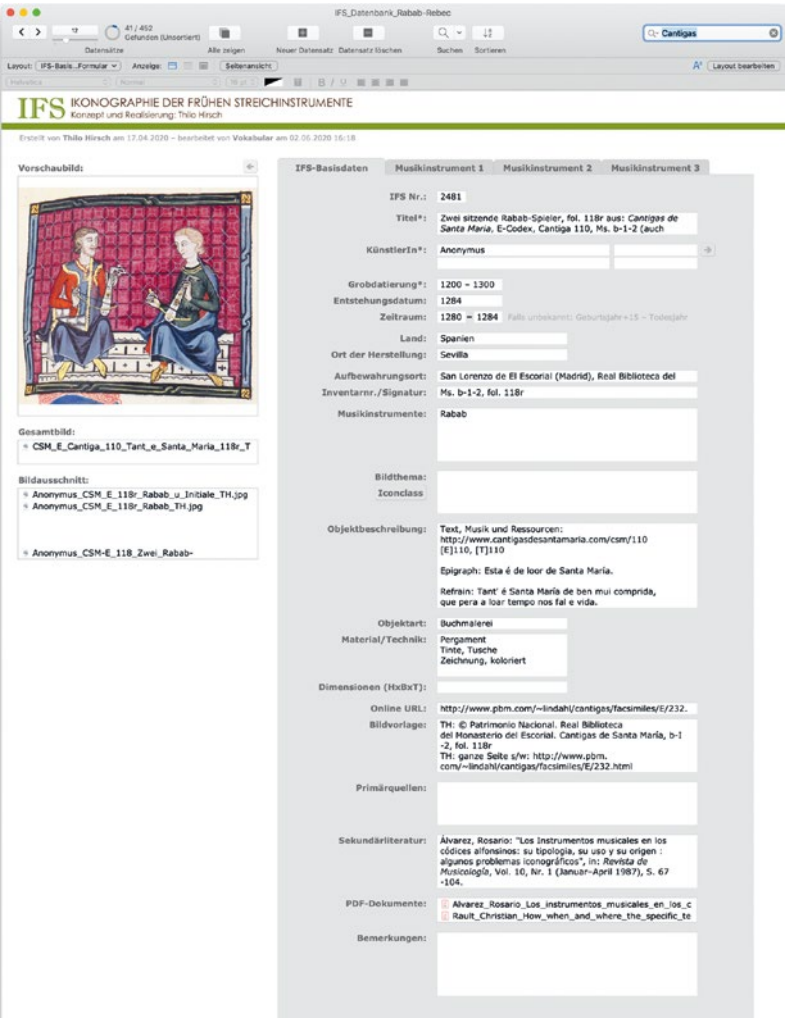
IFS_Datenbank_Rabab-Rebec

17
41 / 452
Gefunden (Unsortiert)
Datensätze
Alle zeigen
Neuer Datensatz
Datensatz löschen
Suchen
Sortieren
Cantigas

Layout: IFS-Basis...Formular
Anzeige:
Seitenansicht
Layout bearbeiten

IFS IKONOGRAPHIE DER FRÜHEN STREICHINSTRUMENTE
Konzept und Realisierung: Thilo Hirsch

Erstellt von Thilo Hirsch am 17.04.2020 – bearbeitet von Vokabular am 02.05.2020 16:18

Vorschaubild:

Gesamtbild:
CSM_E_Cantiga_110_Tant_e_Santa_Maria_118r_T

Bildausschnitt:
Anonymus_CSM_E_118r_Rabab_u_Initiale_TH.jpg
Anonymus_CSM_E_118r_Rabab_TH.jpg
Anonymus_CSM-E_118_Zwei_Rabab-

IFS-Basisdaten | Musikinstrument 1 | Musikinstrument 2 | Musikinstrument 3

IFS Nr.: 2481
Titel*: Zwei sitzende Rabab-Spieler, fol. 118r aus: Cantigas de Santa Maria, E-Codex, Cantiga 110, Ms. b-1-2 (auch
KünstlerIn*: Anonymus
Grobdatierung*: 1200 – 1300
Entstehungsdatum: 1284
Zeitraum: 1280 – 1284 Falls unbekannt: Geburtsjahr+15 – Todesjahr
Land: Spanien
Ort der Herstellung: Sevilla
Aufbewahrungsort: San Lorenzo de El Escorial (Madrid), Real Biblioteca del
Inventarnr./Signatur: Ms. b-1-2, fol. 118r
Musikinstrumente: Rabab
Bildthema:
Iconclass
Objektbeschreibung: Text, Musik und Ressourcen: http://www.cantigasdesantamaria.com/csm/110 [E]110, [T]110

Epigraph: Esta é de loor de Santa María.

Refrain: Tant' é Santa María de ben mui comprida, que pera a loar tempo nos fal e vida.
Objektart: Buchmalerei
Material/Technik: Pergament
Tinte, Tusche
Zeichnung, koloriert
Dimensionen (HxBxT):
Online URL: http://www.pbm.com/~lindahl/cantigas/facsimiles/E/232.
Bildvorlage: TH: © Patrimonio Nacional. Real Biblioteca del Monasterio del Escorial. Cantigas de Santa María, b-I-2, fol. 118r
TH: ganze Seite s/w: http://www.pbm.com/~lindahl/cantigas/facsimiles/E/232.html
Primärquellen:
Sekundärliteratur: Álvarez, Rosario: "Los Instrumentos musicales en los códices alfonsinos: su tipología, su uso y su origen : algunos problemas iconográficos", in: Revista de Musicología, Vol. 10, Nr. 1 (Januar–April 1987), S. 67-104.
PDF-Dokumente: Alvarez_Rosario_Los_instrumentos_musicales_en_los_c
Rault_Christian_How_when_and_where_the_specific_te
Bemerkungen: